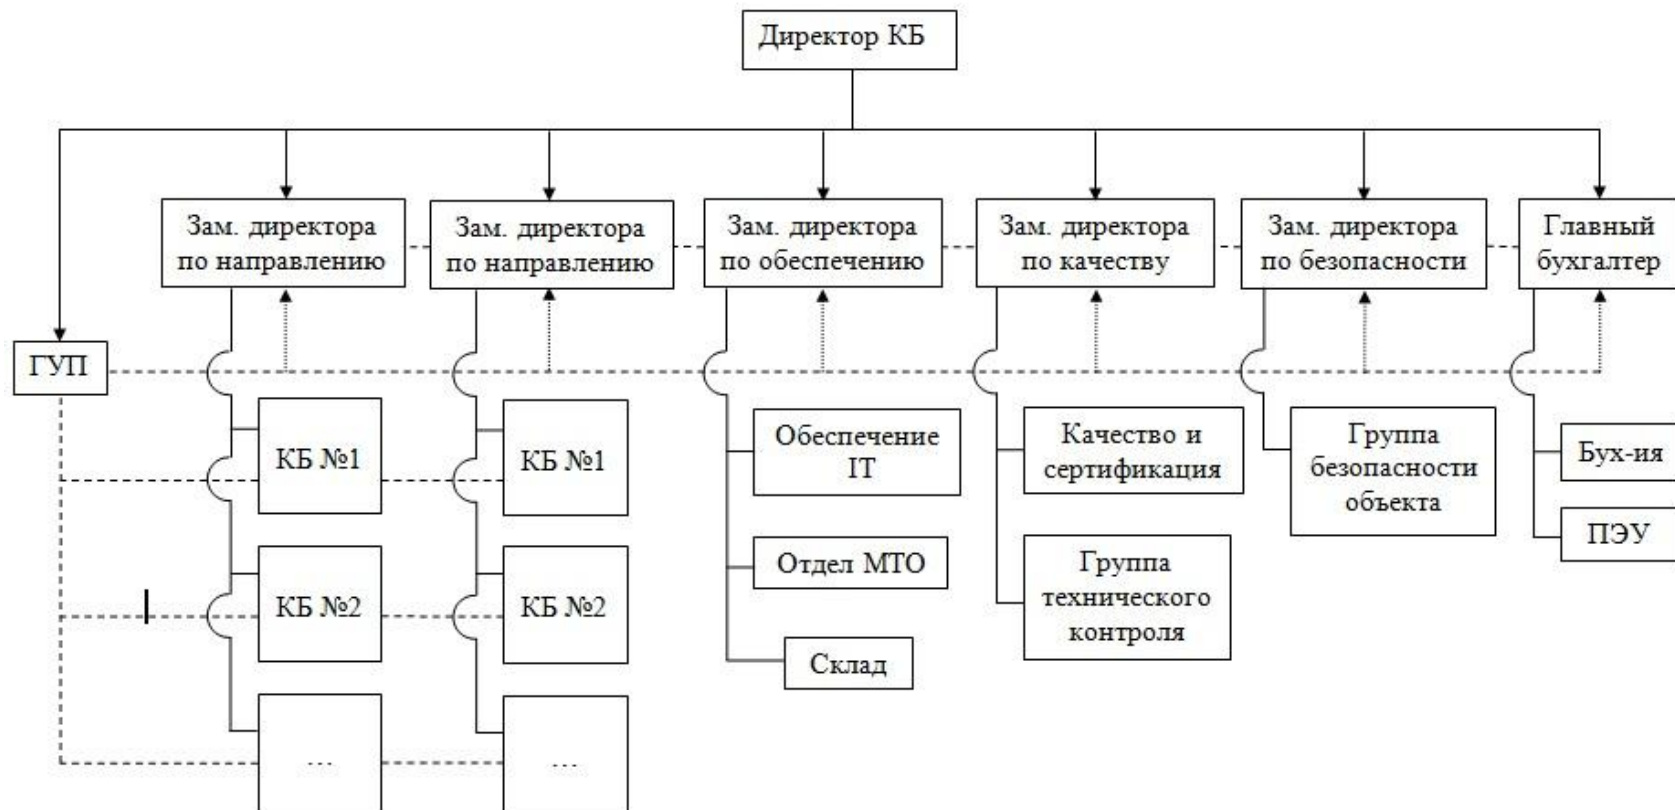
Директор КБ

Зам. директора по направлению

Зам. директора по направлению

Зам. директора по обеспечению

Зам. директора по качеству

Зам. директора по безопасности

Главный бухгалтер

ГУП

КБ №1

КБ №1

Обеспечение IT

Качество и сертификация

Группа безопасности объекта

Бух-ия

КБ №2

КБ №2

Отдел МТО

Группа технического контроля

ПЭУ

Склад

...

...